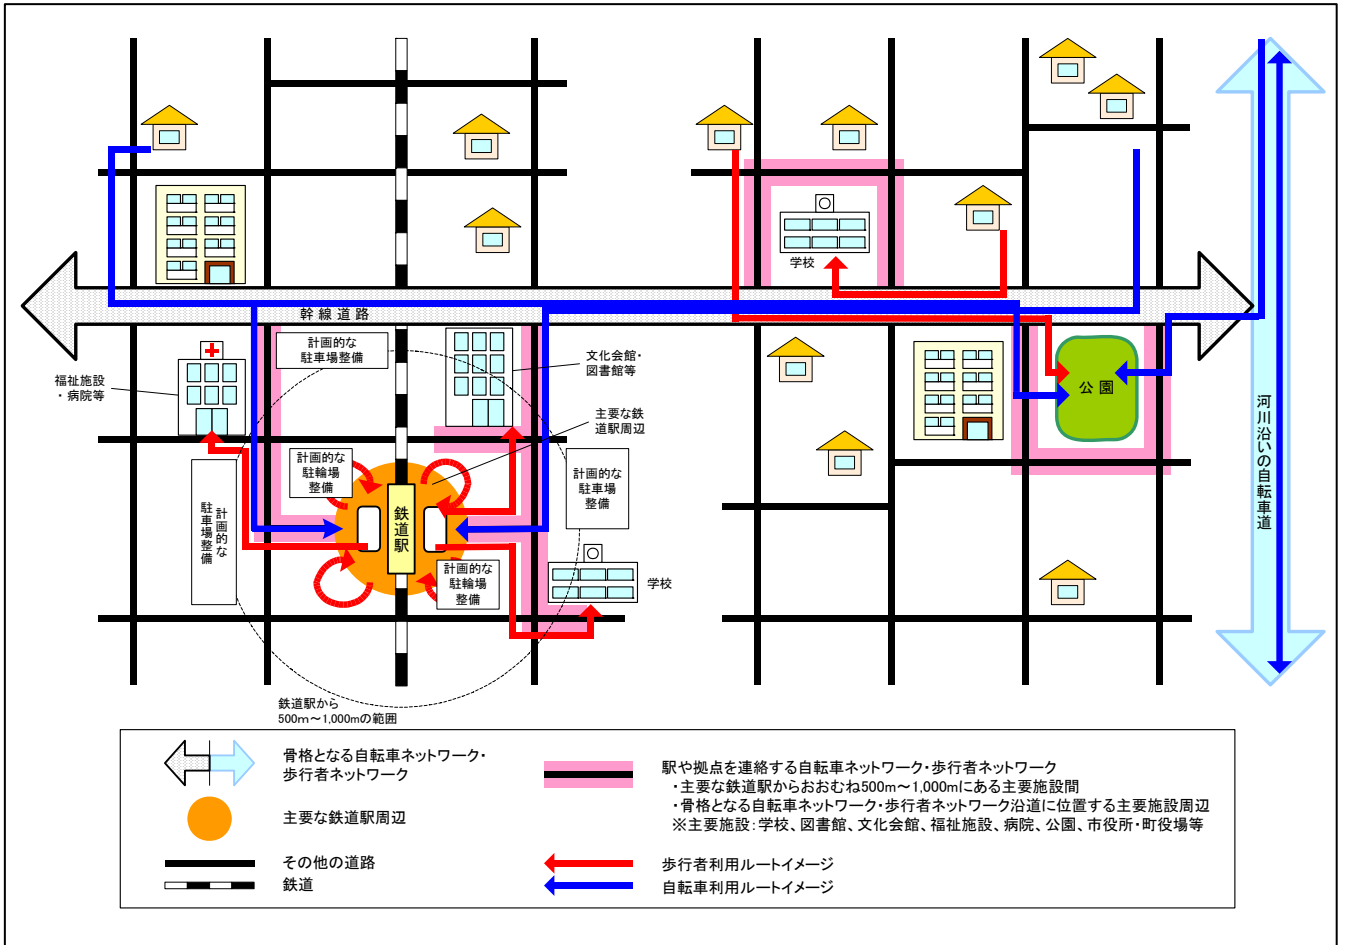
学校

幹線道路

計画的な駐車場整備

福祉施設・病院等

文化会館・図書館等

主要な鉄道駅周辺

計画的な駐輪場整備

計画的な駐車場整備

計画的な駐車場整備

鉄道駅

計画的な駐輪場整備

学校

公園

河川沿いの自転車道

鉄道駅から500m～1,000mの範囲

骨格となる自転車ネットワーク・歩行者ネットワーク

主要な鉄道駅周辺

その他の道路

鉄道

駅や拠点を連絡する自転車ネットワーク・歩行者ネットワーク
・主要な鉄道駅からおおむね500m～1,000mにある主要施設間
・骨格となる自転車ネットワーク・歩行者ネットワーク沿道に位置する主要施設周辺
※主要施設：学校、図書館、文化会館、福祉施設、病院、公園、市役所・町役場等

歩行者利用ルートイメージ

自転車利用ルートイメージ